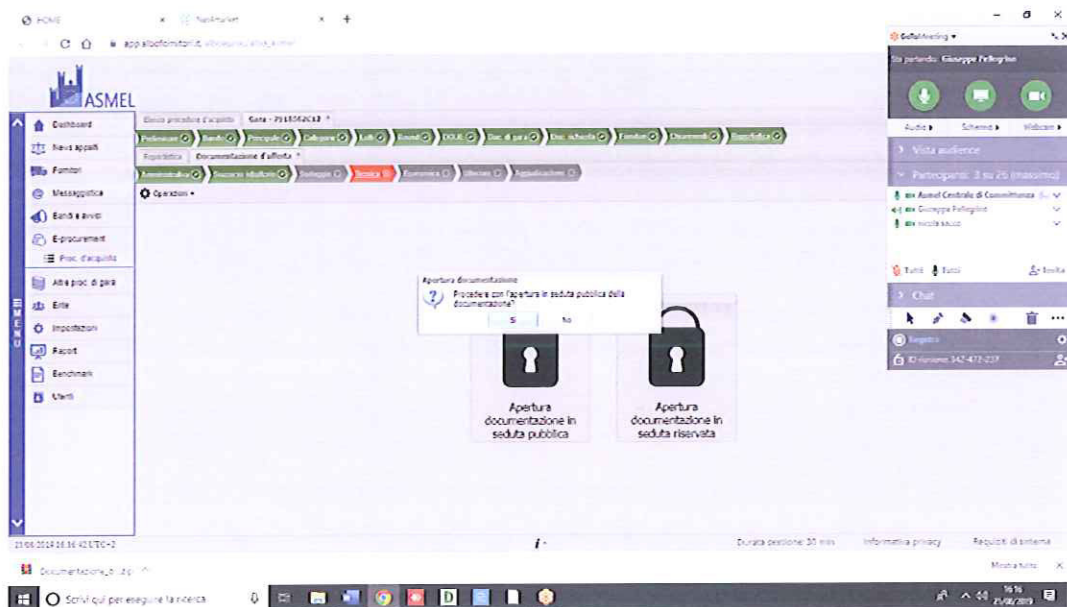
HOME × NetMarket × +

appaltiebfornitori.it

ASMEL

Dashboard
Nuovi appalti
Fornitori
Messaggistica
Bandi e avvisi
E-procurement
Proc. d'acquisto
Altre proc. di gara
Enti
Impostazioni
Report
Benchmark
Utenti

MENU

Elenco procedure d'acquisto | Gara - 7915562C43

Preliminari | Bandi | Principale | Categorie | Lotti | Eventi | DGUE | Doc. di gara | Doc. richiesta | Fornitori | Chiarimenti | Riepilogo

Riepilogo | Documentazione d'offerta

Amministrativa | Soccorso istruttorio | Sorteggio | Tecnica | Economica | Ulteriori | Aggiudicazione

Operazioni

Apertura documentazione
Procede con l'apertura in seduta pubblica della documentazione?
Si | No

Apertura documentazione in seduta pubblica

Apertura documentazione in seduta riservata

21/08/2019 16:16:42 UTC+2

Durata sessione: 30 min | Informativa privacy | Requisiti di sistema

GoToMeeting
Sta parlando: Giuseppe Pellegrino
Audio | Schermo | Webcam
Vista audience
Partecipanti: 3 su 26 (massimo)
Asmel Centrale di Committenza
Giuseppe Pellegrino
nicola sacco
Tutti | Tutti | Invita
Chat
Registra
ID riunione: 342-472-237

Documentazione_di...pdf
Mostra tutto

Scrivi qui per eseguire la ricerca

16:16
21/08/2019